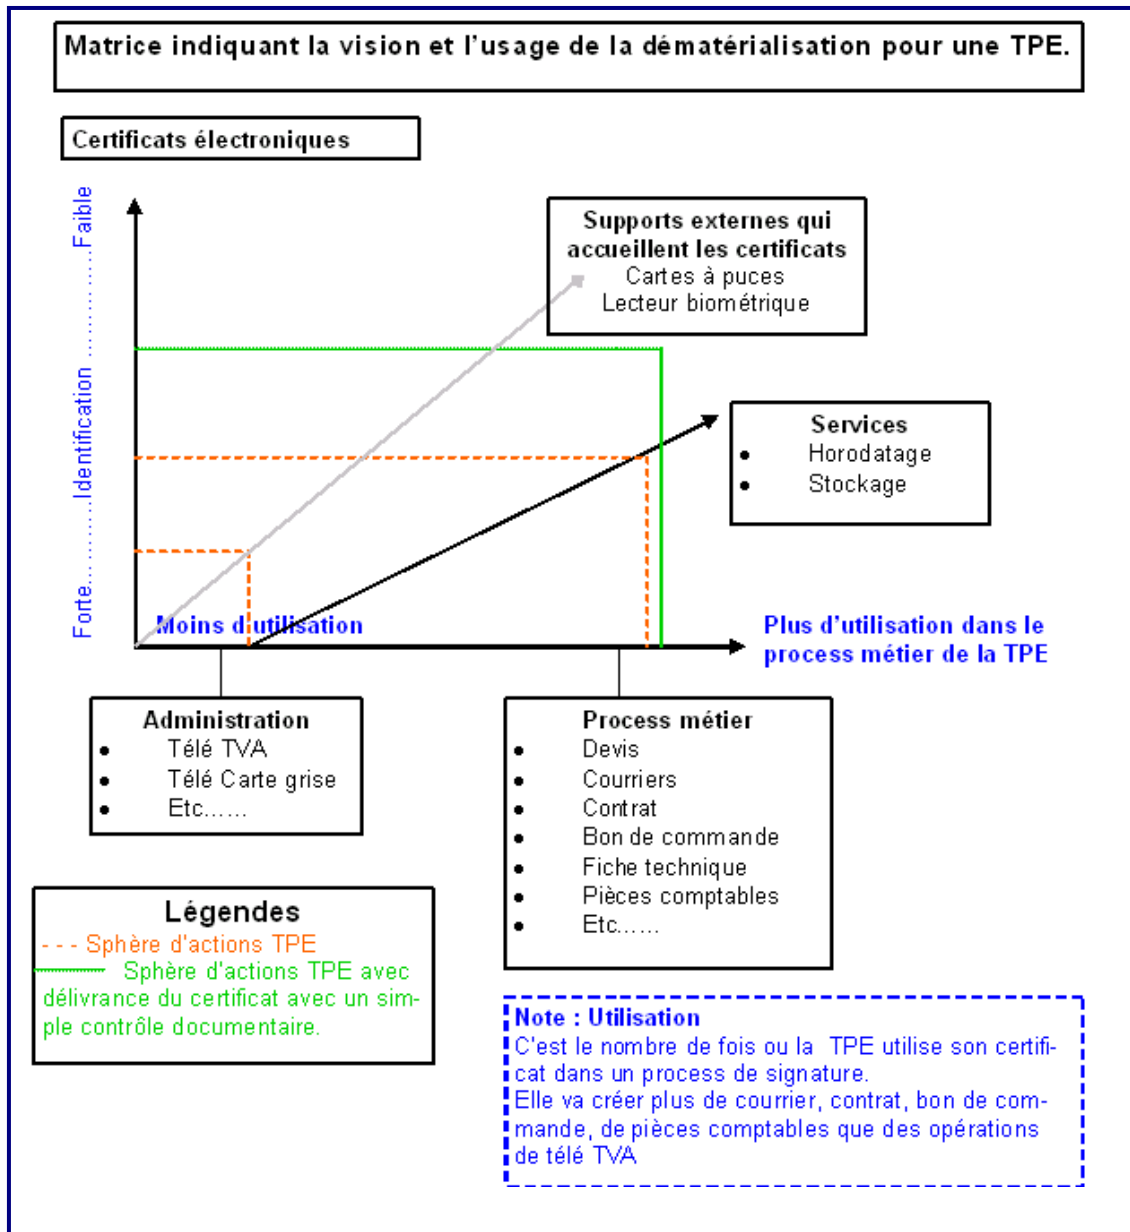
Matrice indiquant la vision et l'usage de la dématérialisation pour une TPE.

Certificats électroniques

Forte..........Identification.................Faible

Supports externes qui accueillent les certificats
Cartes à puces
Lecteur biométrique

Services
- Horodatage
- Stockage

Moins d'utilisation

Plus d'utilisation dans le process métier de la TPE

Administration
- Télé TVA
- Télé Carte grise
- Etc......

Process métier
- Devis
- Courriers
- Contrat
- Bon de commande
- Fiche technique
- Pièces comptables
- Etc......

Légendes
- - - Sphère d'actions TPE
Sphère d'actions TPE avec délivrance du certificat avec un simple contrôle documentaire.

Note : Utilisation
C'est le nombre de fois ou la TPE utilise son certificat dans un process de signature.
Elle va créer plus de courrier, contrat, bon de commande, de pièces comptables que des opérations de télé TVA